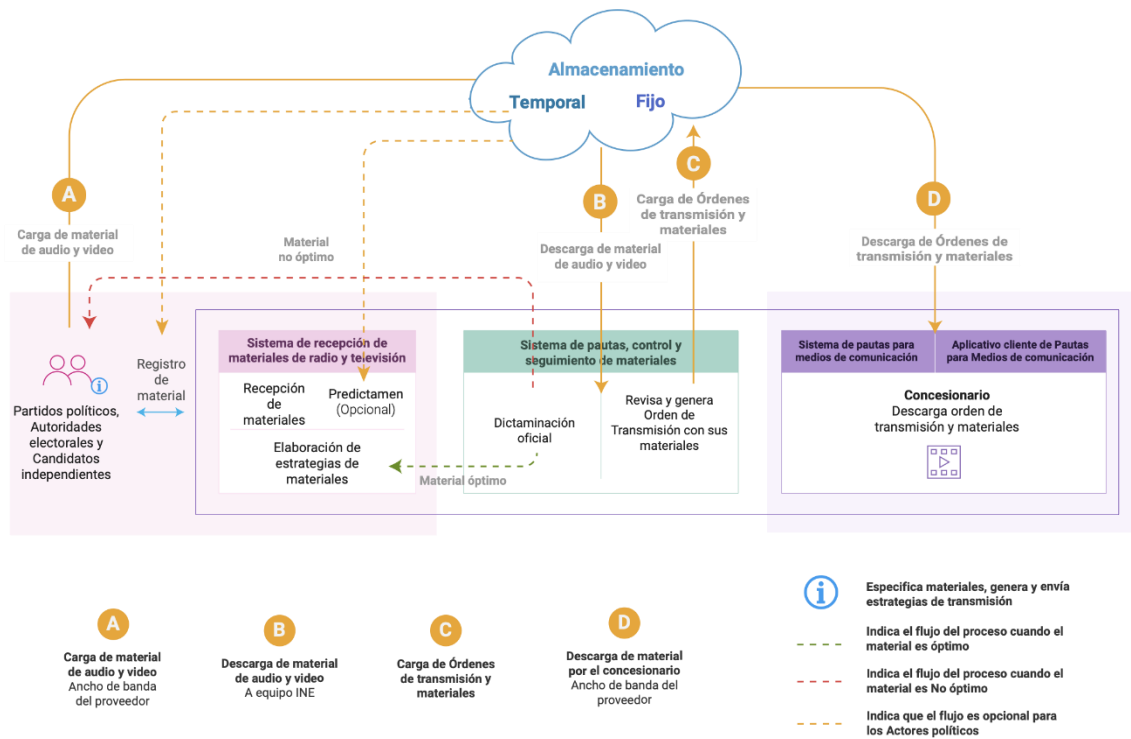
Almacenamiento
Temporal
Fijo

A
Carga de material de audio y video

Material no óptimo

B
Descarga de material de audio y video

C
Carga de Órdenes de transmisión y materiales

D
Descarga de Órdenes de transmisión y materiales

Partidos políticos, Autoridades electorales y Candidatos independientes

Registro de material

Sistema de recepción de materiales de radio y televisión
Recepción de materiales
Predictamen (Opcional)
Elaboración de estrategias de materiales

Material óptimo

Sistema de pautas, control y seguimiento de materiales
Dictaminación oficial
Revisa y genera Orden de Transmisión con sus materiales

Sistema de pautas para medios de comunicación
Aplicativo cliente de Pautas para Medios de comunicación
Concesionario
Descarga orden de transmisión y materiales

A
Carga de material de audio y video
Ancho de banda del proveedor

B
Descarga de material de audio y video
A equipo INE

C
Carga de Órdenes de transmisión y materiales

D
Descarga de material por el concesionario
Ancho de banda del proveedor

Especifica materiales, genera y envía estrategias de transmisión
Indica el flujo del proceso cuando el material es óptimo
Indica el flujo del proceso cuando el material es No óptimo
Indica que el flujo es opcional para los Actores políticos